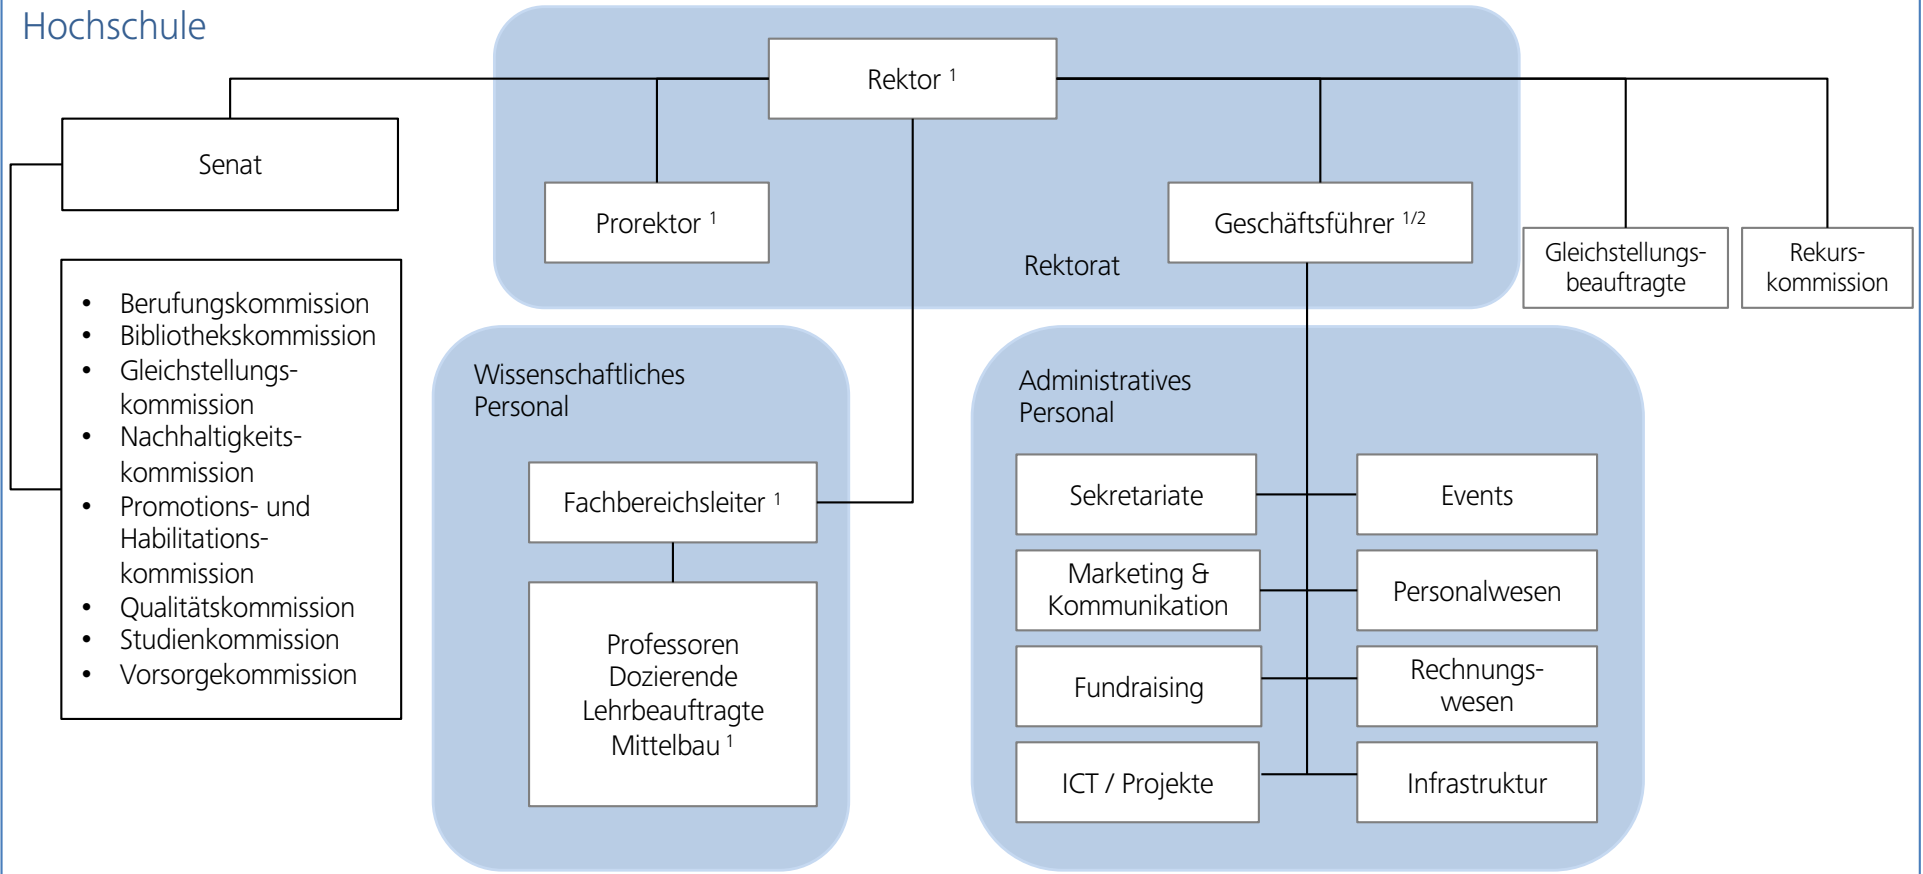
Hochschule

Rektor $^{1}$

Senat

Prorektor $^{1}$

Geschäftsführer $^{1/2}$

Rektorat

Gleichstellungsbeauftragte

Rekurskommission

- Berufungskommission
- Bibliothekskommission
- Gleichstellungskommission
- Nachhaltigkeitskommission
- Promotions- und Habilitationskommission
- Qualitätskommission
- Studienkommission
- Vorsorgekommission

Wissenschaftliches Personal

Fachbereichsleiter $^{1}$

Professoren
Dozierende
Lehrbeauftragte
Mittelbau $^{1}$

Administratives Personal

Sekretariate

Events

Marketing & Kommunikation

Personalwesen

Fundraising

Rechnungswesen

ICT / Projekte

Infrastruktur